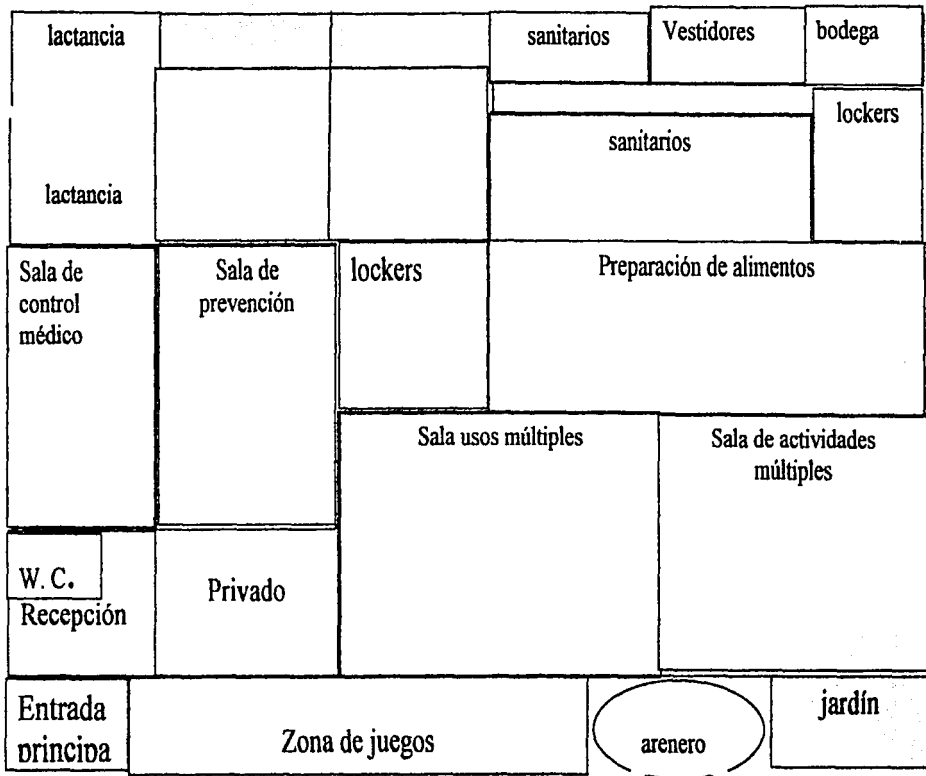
lactancia

sanitarios

Vestidores

bodega

lockers

sanitarios

lactancia

Sala de control médico

Sala de prevención

lockers

Preparación de alimentos

Sala usos múltiples

Sala de actividades múltiples

W. C.

Recepción

Privado

Entrada principa

Zona de juegos

arenero

jardín